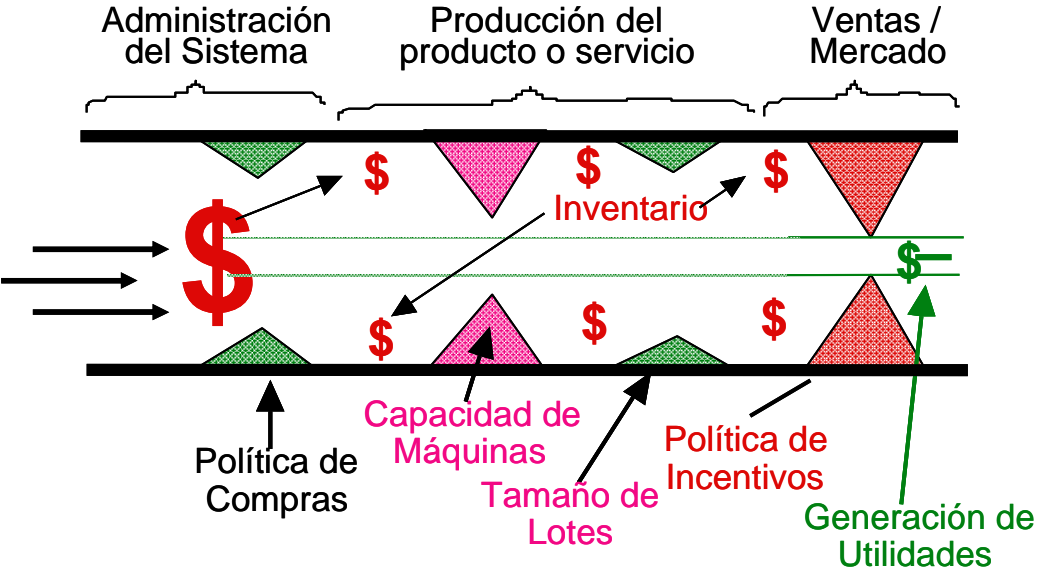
Administración del Sistema

Producción del producto o servicio

Ventas / Mercado

$

$

$

$

$

Inventario

$

$

$

$

$

Capacidad de Máquinas

Política de Compras

Tamaño de Lotes

Política de Incentivos

Generación de Utilidades